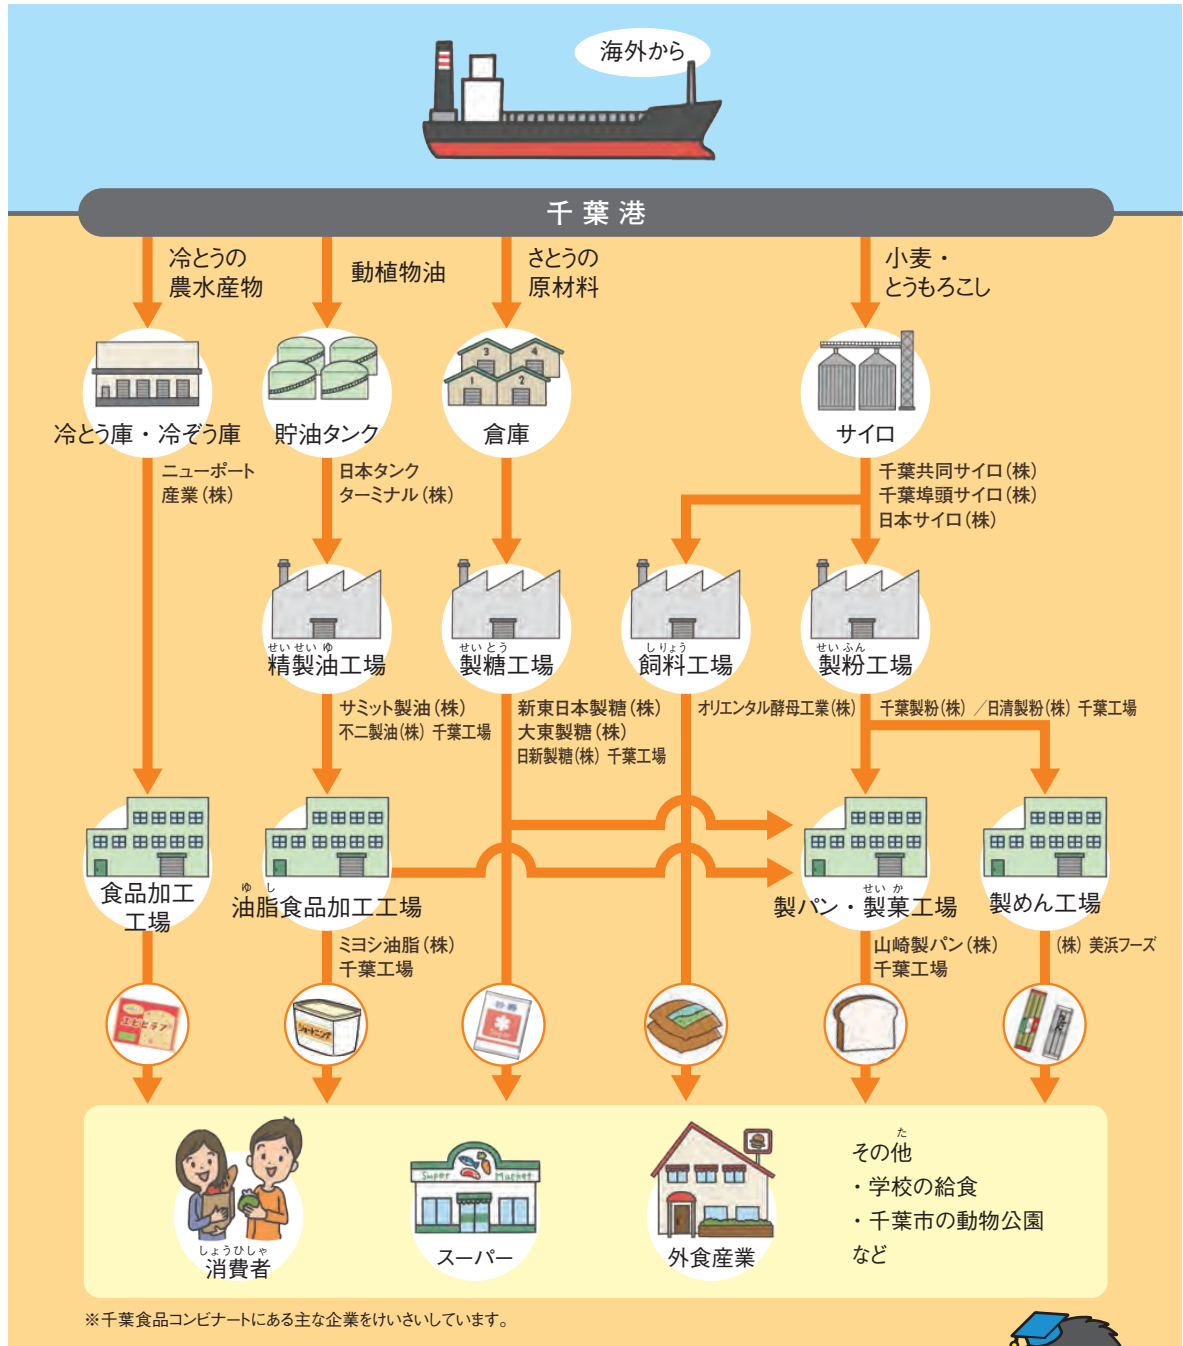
海外から

千葉港

冷とうの農水産物

動植物油

さとうの原材料

小麦・とうもろこし

冷とう庫・冷ぞう庫

貯油タンク

倉庫

サイロ

ニューポート産業(株)

日本タンクターミナル(株)

千葉共同サイロ(株)
千葉埠頭サイロ(株)
日本サイロ(株)

精製油工場

製糖工場

飼料工場

製粉工場

サミット製油(株)
不二製油(株) 千葉工場

新東日本製糖(株)
大東製糖(株)
日新製糖(株) 千葉工場

オリエンタル酵母工業(株)

千葉製粉(株) ／日清製粉(株) 千葉工場

食品加工工場

油脂食品加工工場

製パン・製菓工場

製めん工場

ミヨシ油脂(株)
千葉工場

山崎製パン(株)
千葉工場

(株) 美浜フーズ

消費者

スーパー

外食産業

その他
・学校の給食
・千葉市の動物公園
など

※千葉食品コンビナートにある主な企業をけいさいしています。